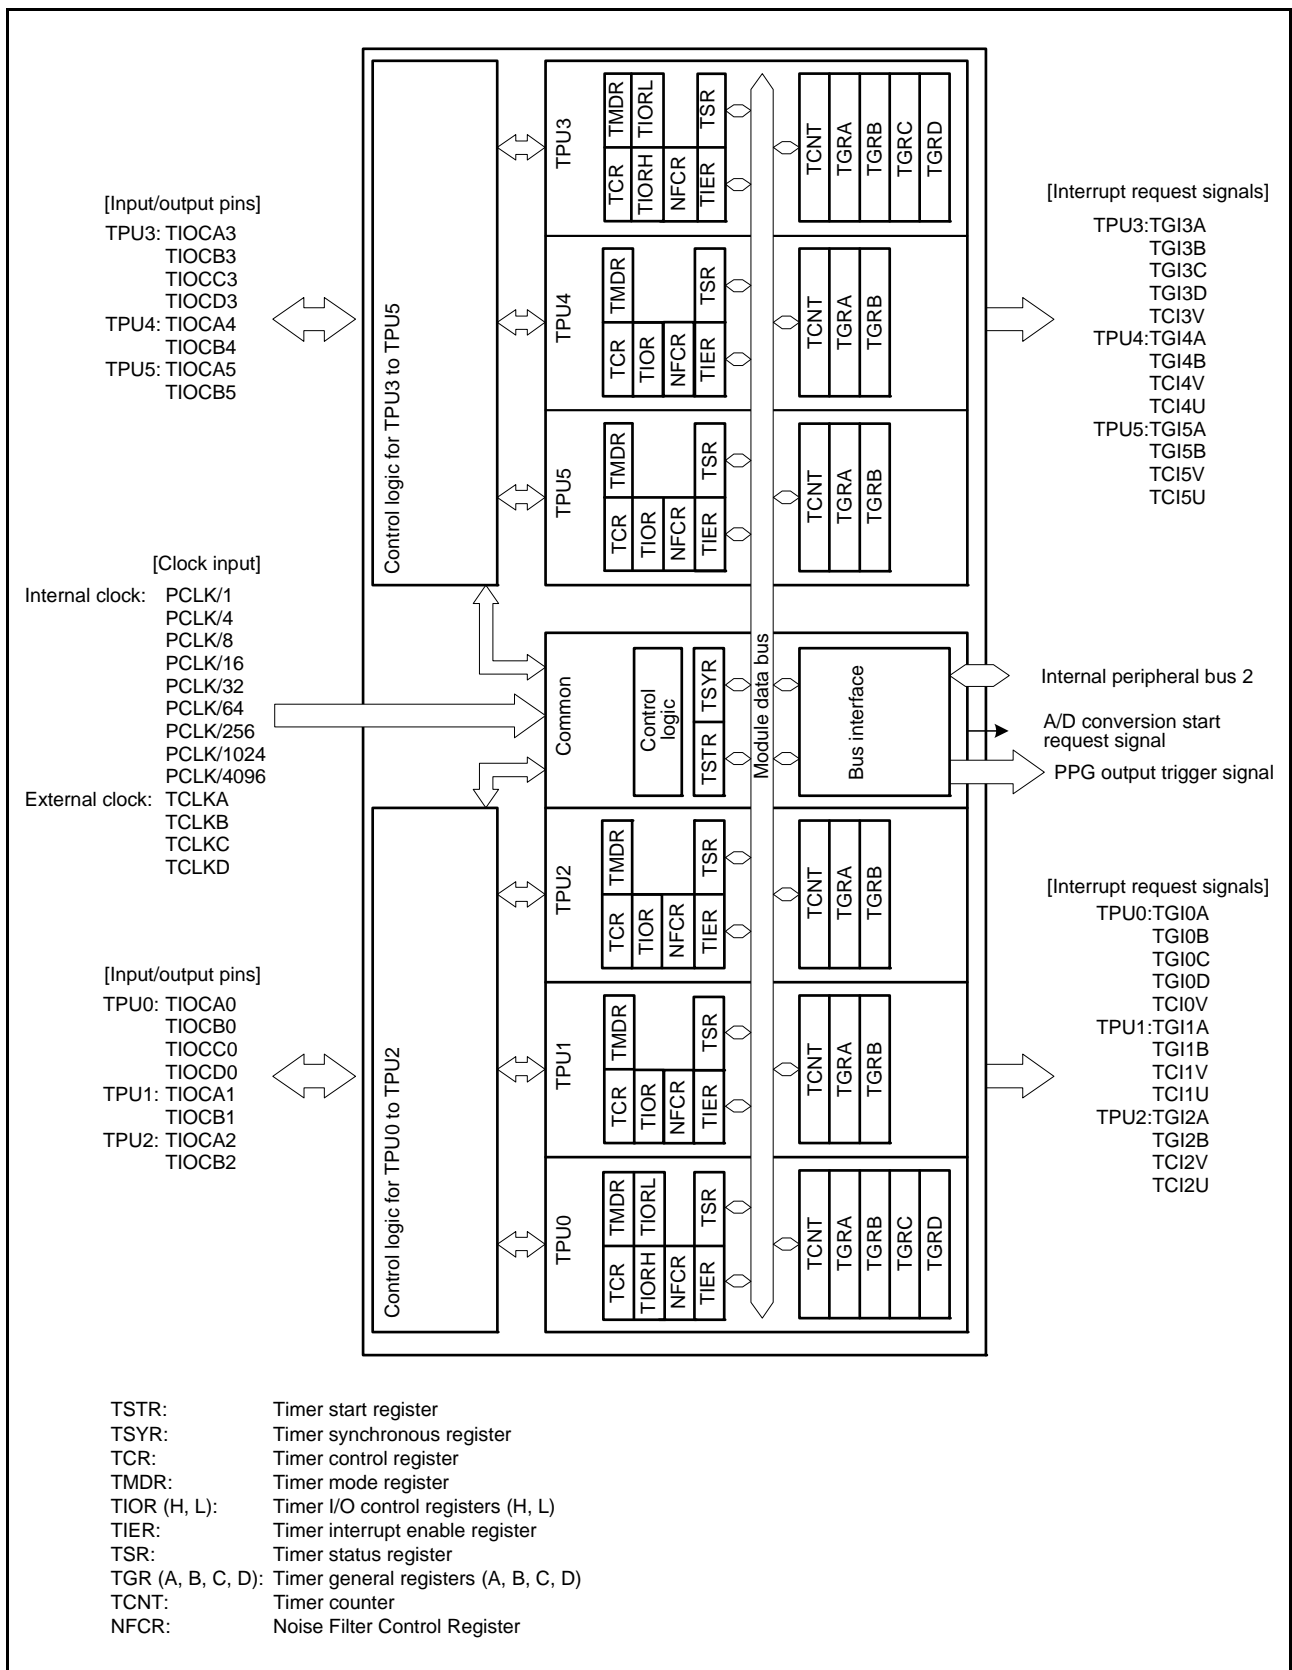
[Input/output pins]
TPU3: TIOCA3
TIOCB3
TIOCC3
TIOCD3
TPU4: TIOCA4
TIOCB4
TPU5: TIOCA5
TIOCB5

Control logic for TPU3 to TPU5

TPU3
TMDR
TIORL
TSR
TCR
TIORH
NFCR
TIER
TCNT
TGRA
TGRB
TGRC
TGRD

TPU4
TMDR
TSR
TCR
TIOR
NFCR
TIER
TCNT
TGRA
TGRB

TPU5
TMDR
TSR
TCR
TIOR
NFCR
TIER
TCNT
TGRA
TGRB

[Interrupt request signals]
TPU3:TGI3A
TGI3B
TGI3C
TGI3D
TCI3V
TPU4:TGI4A
TGI4B
TCI4V
TCI4U
TPU5:TGI5A
TGI5B
TCI5V
TCI5U

[Clock input]
Internal clock: PCLK/1
PCLK/4
PCLK/8
PCLK/16
PCLK/32
PCLK/64
PCLK/256
PCLK/1024
PCLK/4096
External clock: TCLKA
TCLKB
TCLKC
TCLKD

Common
Control logic
TSYR
TSTR
Module data bus
Bus interface

Internal peripheral bus 2
A/D conversion start request signal
PPG output trigger signal

[Input/output pins]
TPU0: TIOCA0
TIOCB0
TIOCC0
TIOCD0
TPU1: TIOCA1
TIOCB1
TPU2: TIOCA2
TIOCB2

Control logic for TPU0 to TPU2

TPU2
TMDR
TSR
TCR
TIOR
NFCR
TIER
TCNT
TGRA
TGRB

TPU1
TMDR
TSR
TCR
TIOR
NFCR
TIER
TCNT
TGRA
TGRB

TPU0
TMDR
TIORL
TSR
TCR
TIORH
NFCR
TIER
TCNT
TGRA
TGRB
TGRC
TGRD

[Interrupt request signals]
TPU0:TGI0A
TGI0B
TGI0C
TGI0D
TCI0V
TPU1:TGI1A
TGI1B
TCI1V
TCI1U
TPU2:TGI2A
TGI2B
TCI2V
TCI2U

TSTR: Timer start register
TSYR: Timer synchronous register
TCR: Timer control register
TMDR: Timer mode register
TIOR (H, L): Timer I/O control registers (H, L)
TIER: Timer interrupt enable register
TSR: Timer status register
TGR (A, B, C, D): Timer general registers (A, B, C, D)
TCNT: Timer counter
NFCR: Noise Filter Control Register